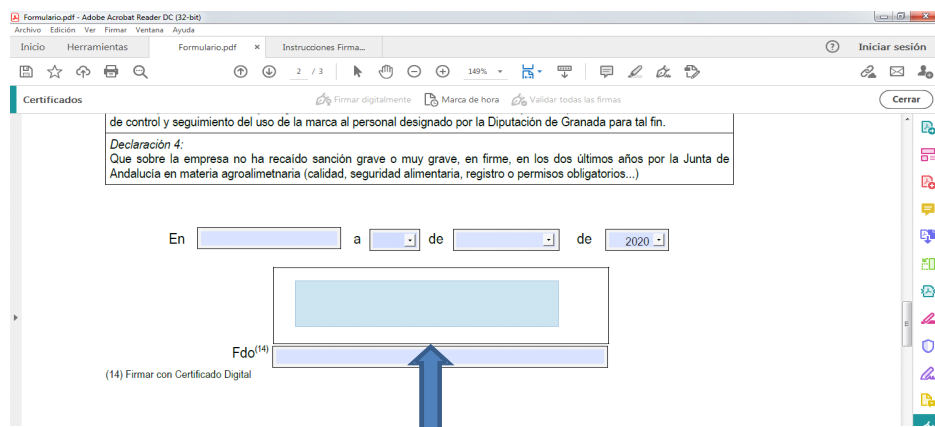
Formulario.pdf - Adobe Acrobat Reader DC (32-bit)
Archivo Edición Ver Firmar Ventana Ayuda
Inicio Herramientas Formulario.pdf × Instrucciones Firma...
? Iniciar sesión
2 / 3 149%
Certificados
Firmar digitalmente Marca de hora Validar todas las firmas
Cerrar

de control y seguimiento del uso de la marca al personal designado por la Diputación de Granada para tal fin.

Declaración 4:
Que sobre la empresa no ha recaído sanción grave o muy grave, en firme, en los dos últimos años por la Junta de Andalucía en materia agroalimetnaria (calidad, seguridad alimentaria, registro o permisos obligatorios...)

En a de de 2020

Fdo$^{(14)}$

(14) Firmar con Certificado Digital